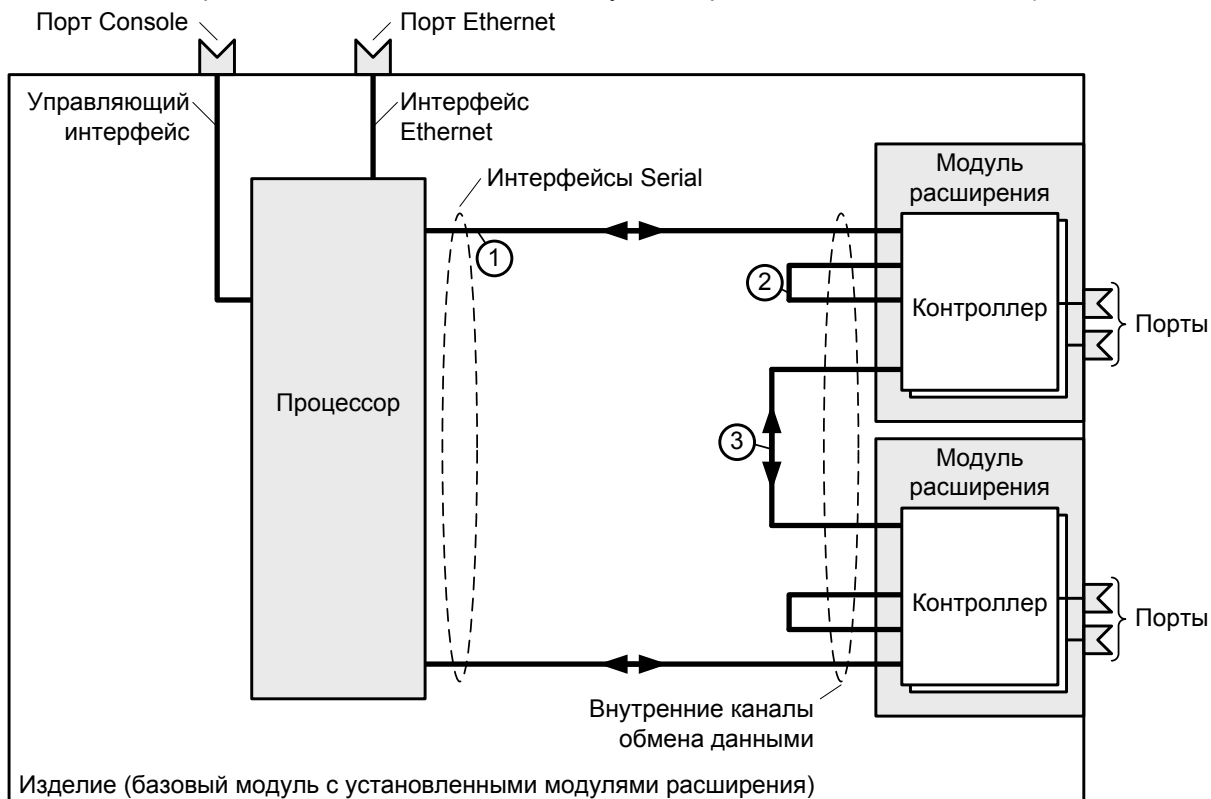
Порт Console

Порт Ethernet

Управляющий интерфейс

Интерфейс Ethernet

Интерфейсы Serial

Модуль расширения

1

2

Контроллер

Порты

Процессор

3

Модуль расширения

Контроллер

Порты

Внутренние каналы обмена данными

Изделие (базовый модуль с установленными модулями расширения)